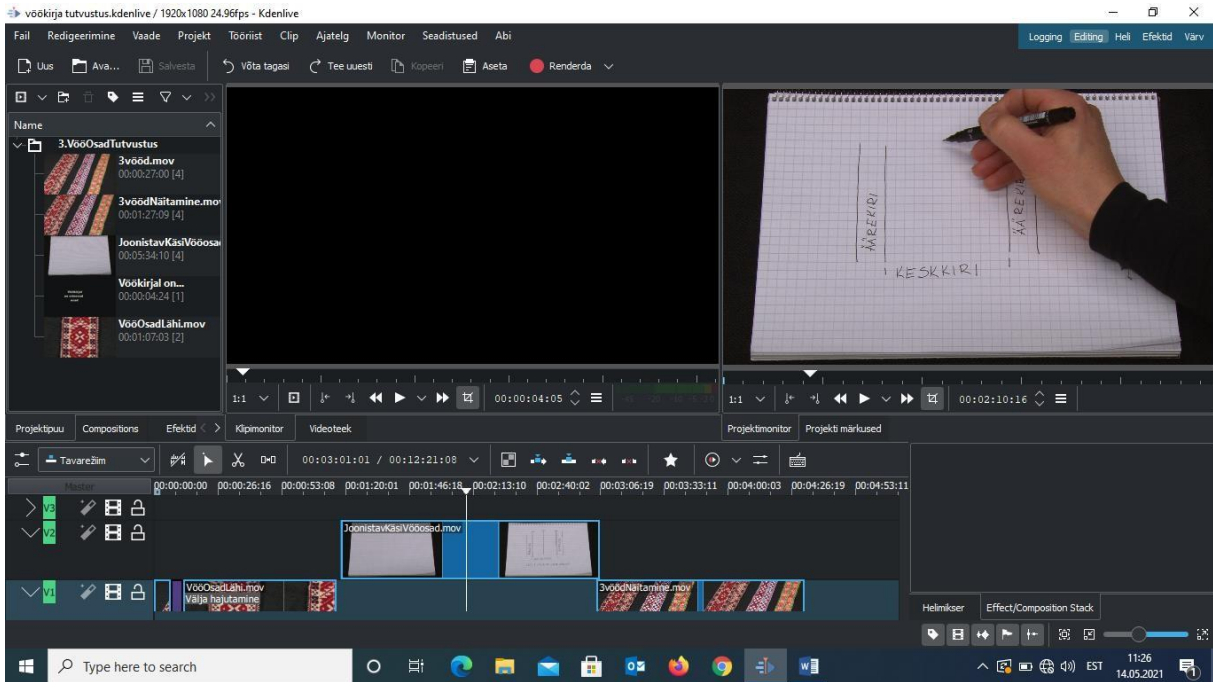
vöökirja tutvustus.kdenlive / 1920x1080 24.96fps - Kdenlive

Fail Redigeerimine Vaade Projekt Tööriist Clip Ajatelg Monitor Seadistused Abi

Logging Editing Heli Efektid Värv

Uus Ava... Salvesta Võta tagasi Tee uuesti Kopeeri Aseta Renderda

Name

3.VööOsadTutvustus
3vööd.mov
00:00:27:00 [4]
3vöödNäitamine.mov
00:01:27:09 [4]
JoonistavKäsiVööosad
00:05:34:10 [4]
Vöökirjal on...
00:00:04:24 [1]
VööOsadLähi.mov
00:01:07:03 [2]

ÄÄREKIRI
ÄÄREKIRI
KESKKIRI

1:1 00:00:04:05
1:1 00:02:10:16

Projektipuu Compositions Efektid Klipimonitor Videoteek Projektimonitor Projekti märkused

Tavarežiim 00:03:01:01 / 00:12:21:08

Master 00:00:00:00 00:00:26:16 00:00:53:08 00:01:20:01 00:01:46:18 00:02:13:10 00:02:40:02 00:03:06:19 00:03:33:11 00:04:00:03 00:04:26:19 00:04:53:11

V3
V2
V1

JoonistavKäsiVööosad.mov
VööOsadLähi.mov
Välja hajutamine
3vöödNäitamine.mov

Helimikser Effect/Composition Stack

Type here to search

EST 11:26 14.05.2021